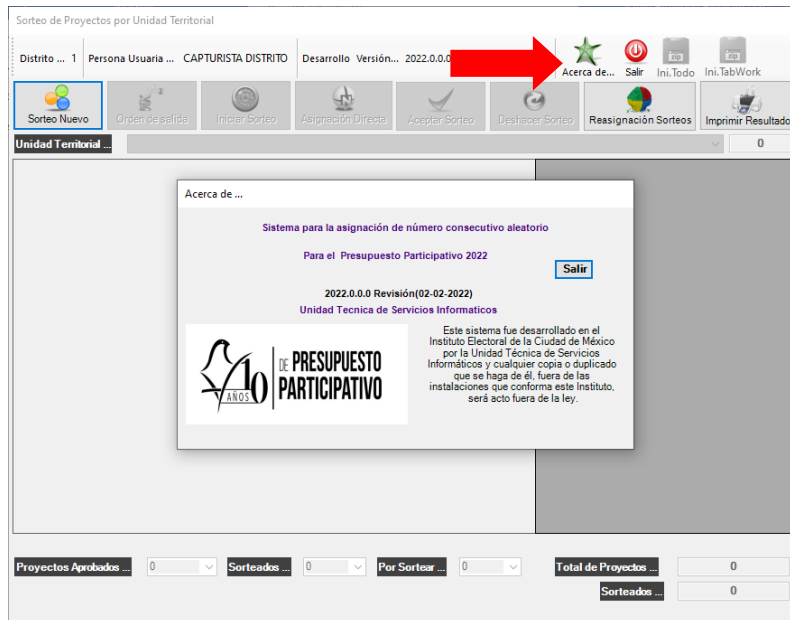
Sorteo de Proyectos por Unidad Territorial

Distrito ... 1 Persona Usuaria ... CAPTURISTA DISTRITO Desarrollo Versión... 2022.0.0.0

Acerca de... Salir Ini.Todo Ini.TabWork

Sorteo Nuevo Orden de salida Iniciar Sorteo Asignación Directa Aceptar Sorteo Deshacer Sorteo Reasignación Sorteos Imprimir Resultado

Unidad Territorial ... 0

Acerca de ...

Sistema para la asignación de número consecutivo aleatorio

Para el Presupuesto Participativo 2022

Salir

2022.0.0.0 Revisión(02-02-2022)

Unidad Tecnica de Servicios Informaticos

10 AÑOS DE PRESUPUESTO PARTICIPATIVO

Este sistema fue desarrollado en el Instituto Electoral de la Ciudad de México por la Unidad Técnica de Servicios Informáticos y cualquier copia o duplicado que se haga de él, fuera de las instalaciones que conforma este Instituto, será acto fuera de la ley.

Proyectos Aprobados ... 0 Sorteados ... 0 Por Sortear ... 0 Total de Proyectos ... 0

Sorteados ... 0